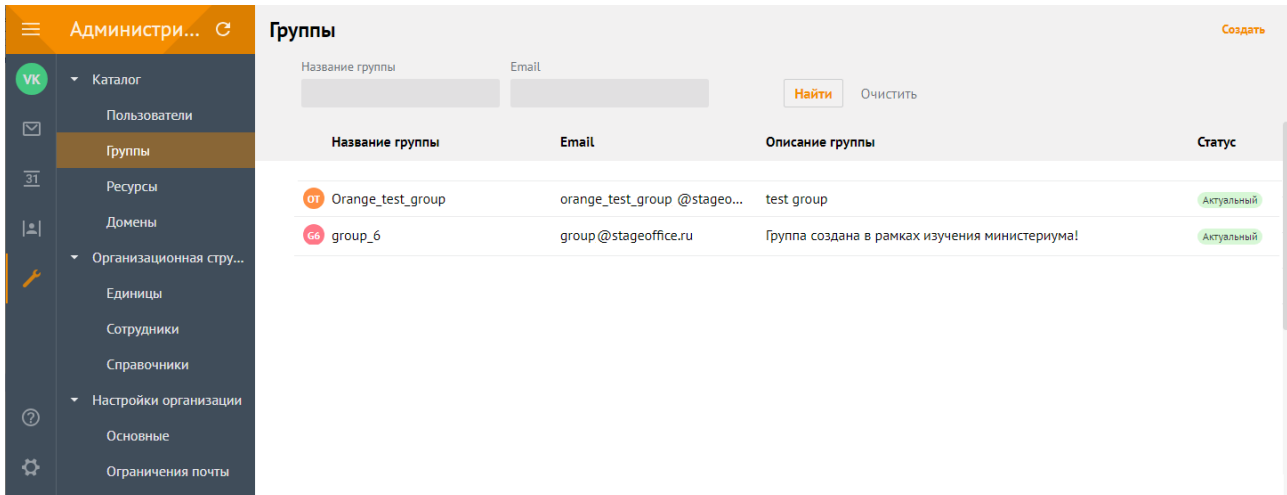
Администри...

VK

31

Каталог
Пользователи
Группы
Ресурсы
Домены
Организационная стру...
Единицы
Сотрудники
Справочники
Настройки организации
Основные
Ограничения почты

Группы

Создать

Название группы
Email

Найти
Очистить

| | Название группы | Email | Описание группы | Статус |
|---|---|---|---|---|
| OT | Orange_test_group | orange_test_group @stageo... | test group | Актуальный |
| G6 | group_6 | group@stageoffice.ru | Группа создана в рамках изучения министериума! | Актуальный |